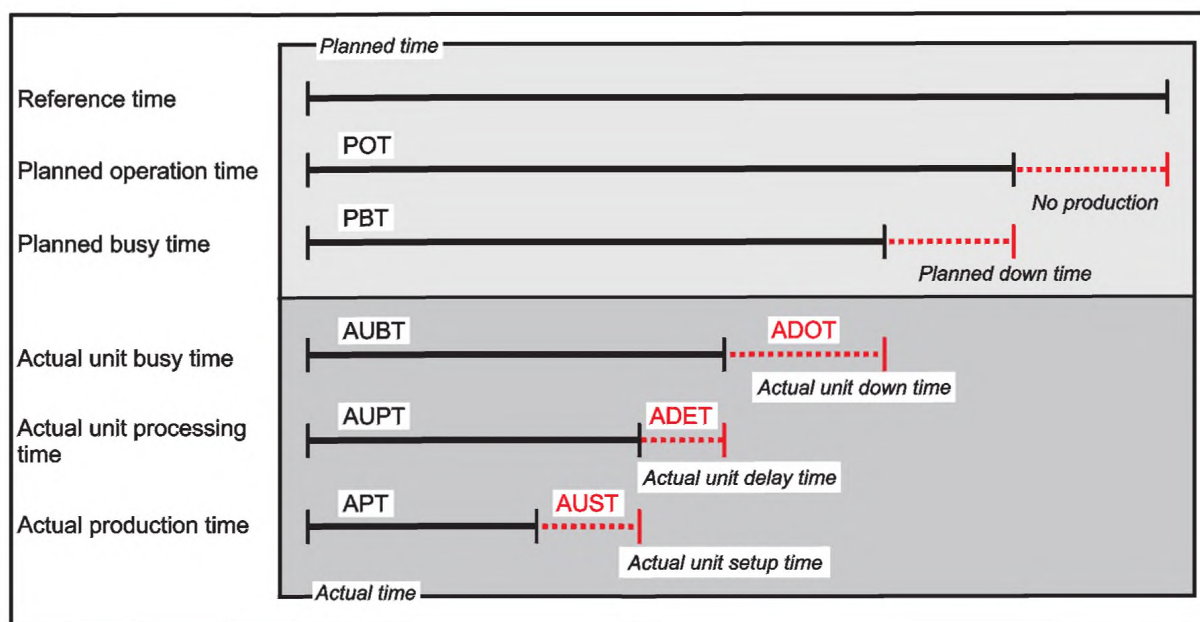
Planned time

Reference time

Planned operation time
POT
No production

Planned busy time
PBT
Planned down time

Actual unit busy time
AUBT
ADOT
Actual unit down time

Actual unit processing time
AUPT
ADET
Actual unit delay time

Actual production time
APT
AUST
Actual unit setup time

Actual time